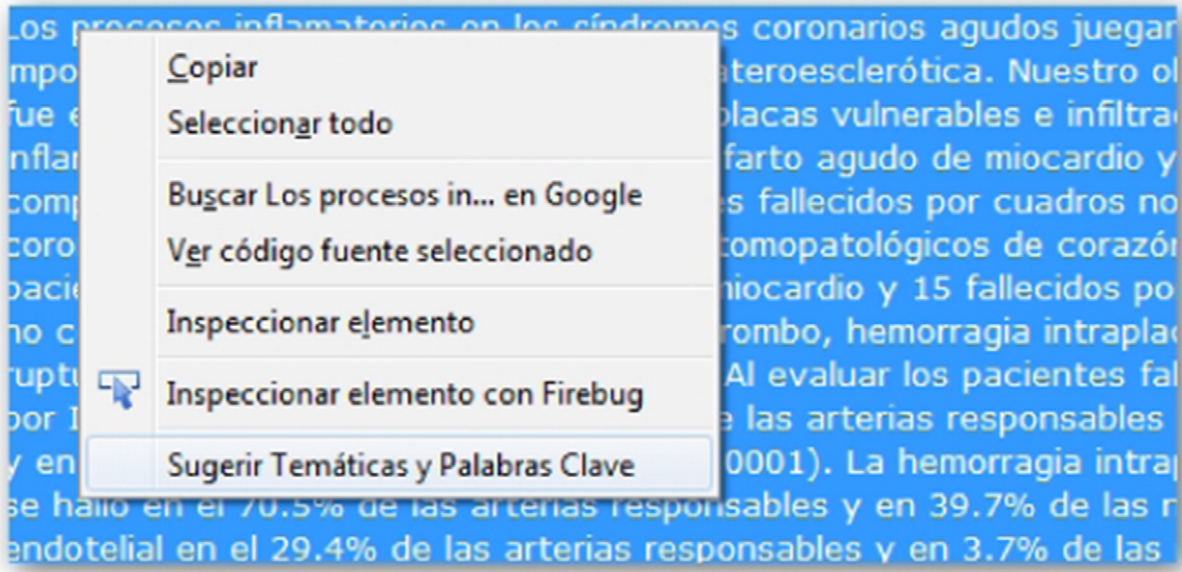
Los procesos inflamatorios en los síndromes coronarios agudos juegan
impo ateroesclerótica. Nuestro ol
fue e placas vulnerables e infiltra
infla farto agudo de miocardio y
comp s fallecidos por cuadros no
coro tomopatológicos de corazón
pacie miocardio y 15 fallecidos po
no c rombo, hemorragia intrapla
ruptu Al evaluar los pacientes fal
por I e las arterias responsables
y en 0001). La hemorragia intrap
se halló en el 70.5% de las arterias responsables y en 39.7% de las n
endotelial en el 29.4% de las arterias responsables y en 3.7% de las

Copiar
Seleccionar todo
Buscar Los procesos in... en Google
Ver código fuente seleccionado
Inspeccionar elemento
Inspeccionar elemento con Firebug
Sugerir Temáticas y Palabras Clave